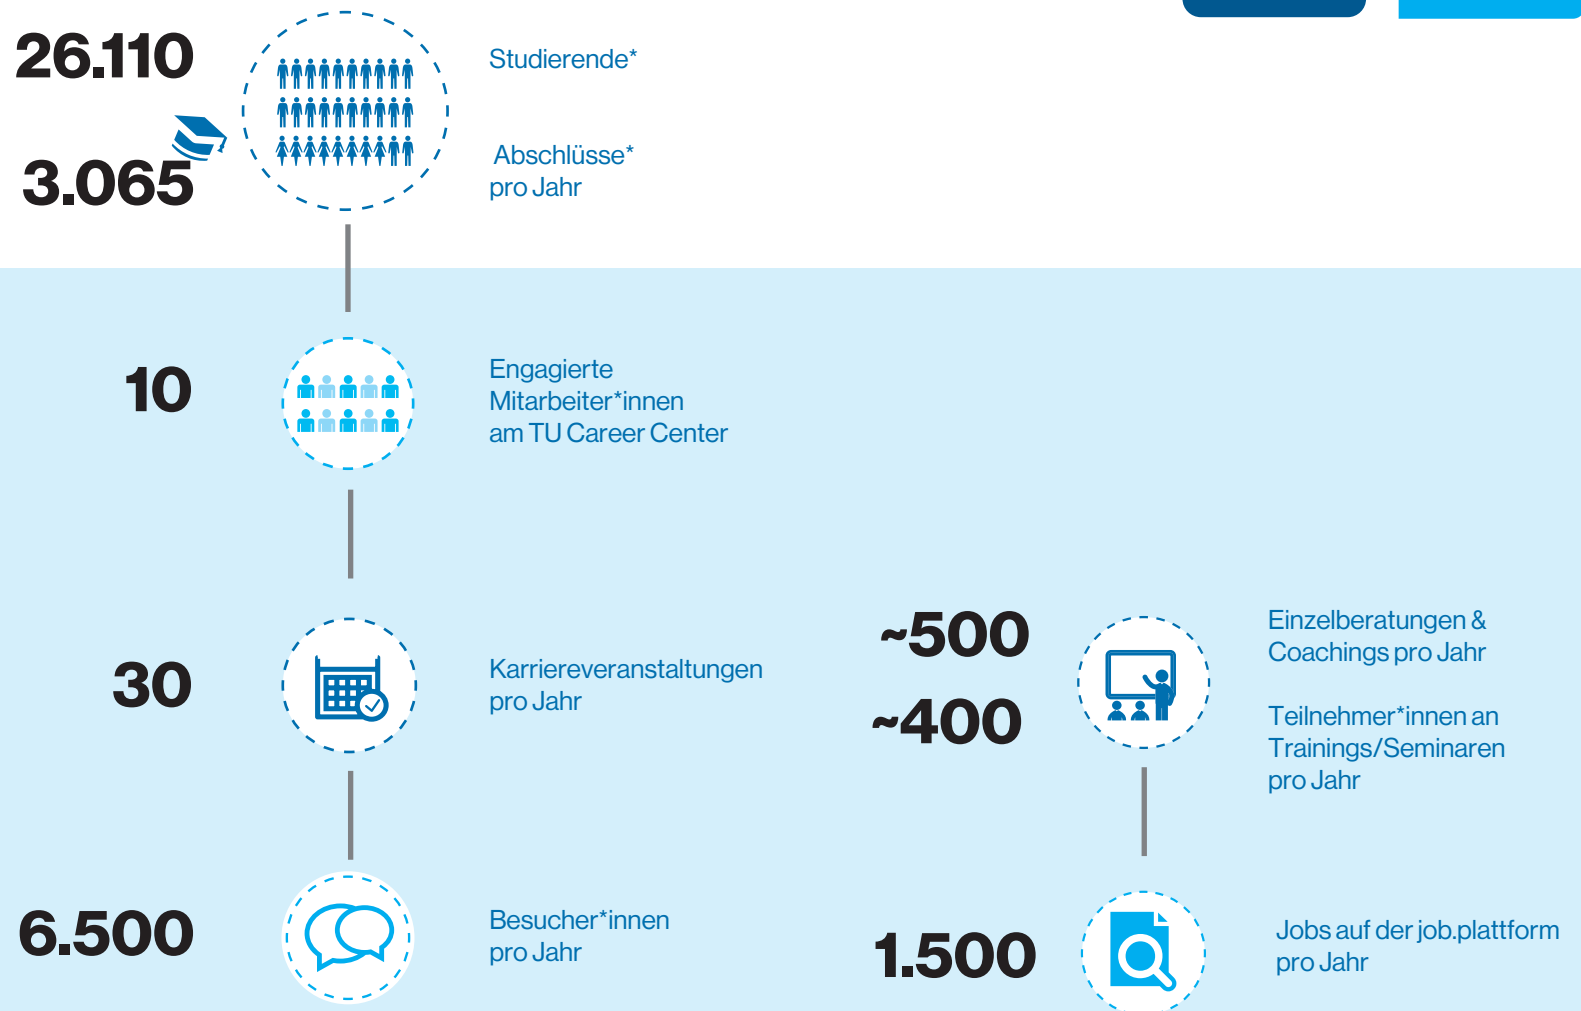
26.110

Studierende*

3.065

Abschlüsse*
pro Jahr

10

Engagierte
Mitarbeiter*innen
am TU Career Center

30

Karriereveranstaltungen
pro Jahr

~500

Einzelberatungen &
Coachings pro Jahr

~400

Teilnehmer*innen an
Trainings/Seminaren
pro Jahr

6.500

Besucher*innen
pro Jahr

1.500

Jobs auf der job.plattform
pro Jahr